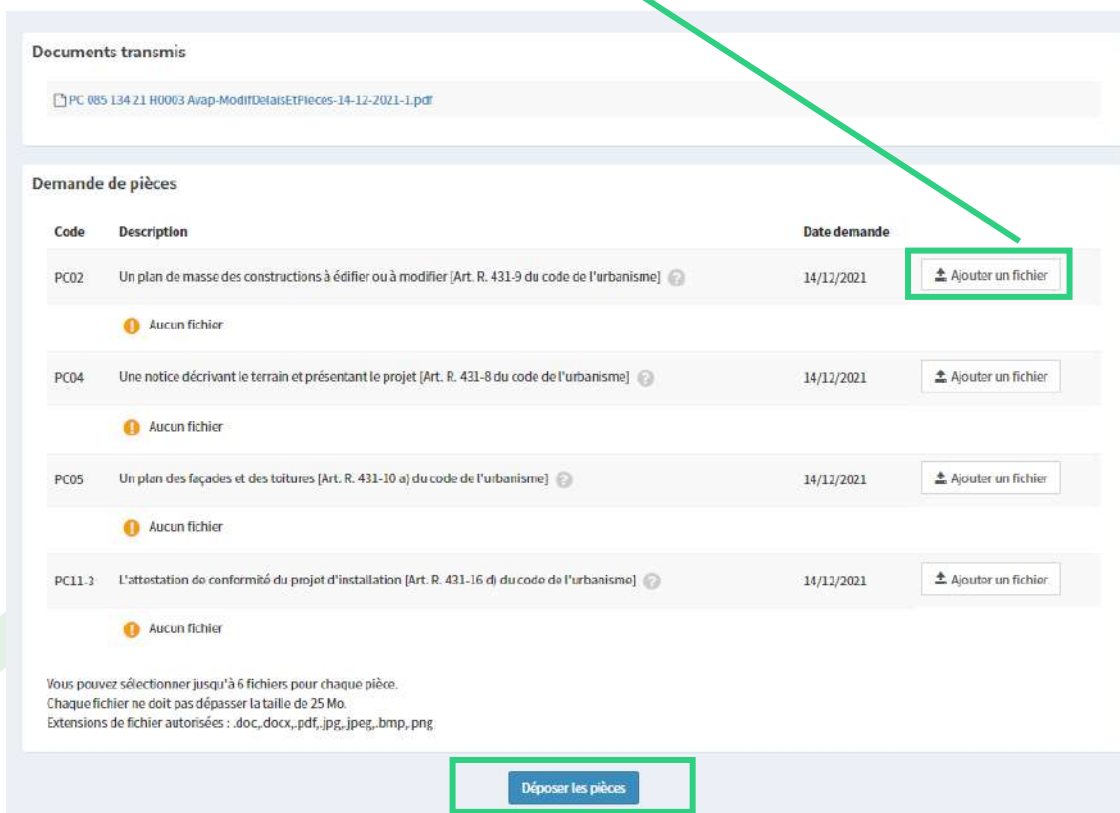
Documents transmis

PC 085 134 21 H0003 Avap-ModifDelaisEtPieces-14-12-2021-1.pdf

Demande de pièces

| Code | Description | Date demande | |
|---|---|---|---|
| PC02 | Un plan de masse des constructions à édifier ou à modifier [Art. R. 431-9 du code de l'urbanisme] | 14/12/2021 | Ajouter un fichier |
| | Aucun fichier | | |
| PC04 | Une notice décrivant le terrain et présentant le projet [Art. R. 431-8 du code de l'urbanisme] | 14/12/2021 | Ajouter un fichier |
| | Aucun fichier | | |
| PC05 | Un plan des façades et des toitures [Art. R. 431-10 a) du code de l'urbanisme] | 14/12/2021 | Ajouter un fichier |
| | Aucun fichier | | |
| PC11-3 | L'attestation de conformité du projet d'installation [Art. R. 431-16 d) du code de l'urbanisme] | 14/12/2021 | Ajouter un fichier |
| | Aucun fichier | | |

Vous pouvez sélectionner jusqu'à 6 fichiers pour chaque pièce.
Chaque fichier ne doit pas dépasser la taille de 25 Mo.
Extensions de fichier autorisées : .doc,.docx,.pdf,.jpg,.jpeg,.bmp,.png

Déposer les pièces